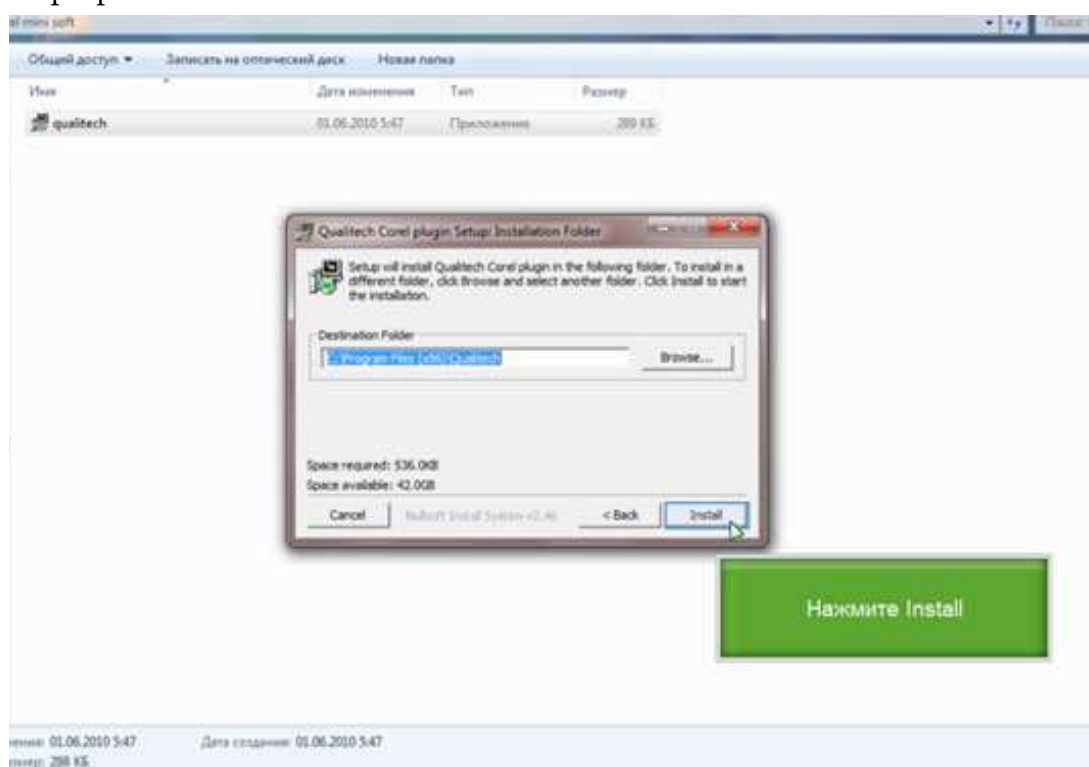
all mini soft

Поиск

Общий доступ ▾ Записать на оптический диск Новая папка

| Имя | Дата изменения | Тип | Размер |
|---|---|---|---|
| qualitech | 01.06.2010 5:47 | Приложение | 288 КБ |

Qualitech Corel plugin Setup: Installation Folder

Setup will install Qualitech Corel plugin in the following folder. To install in a different folder, click Browse and select another folder. Click Install to start the installation.

Destination Folder

C:\Program Files (x86)\Qualitech

Browse...

Space required: 536.0KB
Space available: 42.0GB

Cancel Nullsoft Install System v2.46 < Back Install

Нажмите Install

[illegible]нения: 01.06.2010 5:47 Дата создания: 01.06.2010 5:47
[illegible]мер: 288 КБ